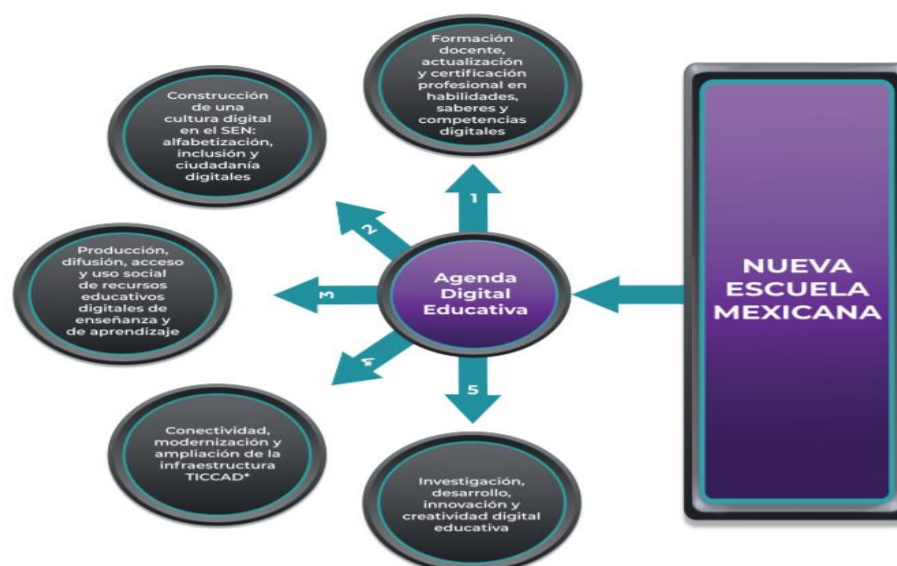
NUEVA ESCUELA MEXICANA

Agenda Digital Educativa

1
Formación docente, actualización y certificación profesional en habilidades, saberes y competencias digitales

2
Construcción de una cultura digital en el SEN: alfabetización, inclusión y ciudadanía digitales

3
Producción, difusión, acceso y uso social de recursos educativos digitales de enseñanza y de aprendizaje

4
Conectividad, modernización y ampliación de la infraestructura TICCAD*

5
Investigación, desarrollo, innovación y creatividad digital educativa